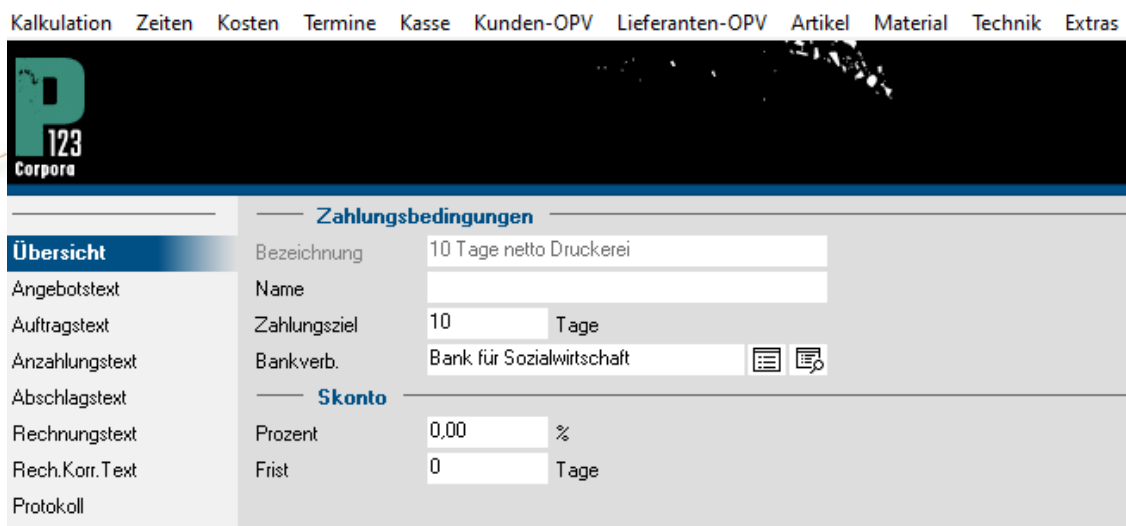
Kalkulation Zeiten Kosten Termine Kasse Kunden-OPV Lieferanten-OPV Artikel Material Technik Extras

P
123
Corpora

Zahlungsbedingungen

Übersicht
Angebotstext
Auftragstext
Anzahlungstext
Abschlagstext
Rechnungstext
Rech.Korr.Text
Protokoll

Bezeichnung 10 Tage netto Druckerei
Name
Zahlungsziel 10 Tage
Bankverb. Bank für Sozialwirtschaft

Skonto

Prozent 0,00 %
Frist 0 Tage